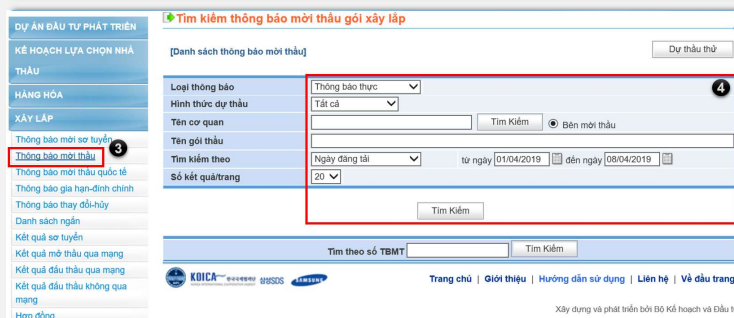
DỰ ÁN ĐẦU TƯ PHÁT TRIỂN
KẾ HOẠCH LỰA CHỌN NHÀ THẦU
HÀNG HÓA
XÂY LẮP
Thông báo mời sơ tuyển
Thông báo mời thầu
3
Thông báo mời thầu quốc tế
Thông báo gia hạn-đính chính
Thông báo thay đổi-hủy
Danh sách ngắn
Kết quả sơ tuyển
Kết quả mở thầu qua mạng
Kết quả đấu thầu qua mạng
Kết quả đấu thầu không qua mạng
Hợp đồng

Tìm kiếm thông báo mời thầu gói xây lắp

[Danh sách thông báo mời thầu]
Dự thầu thử

4

| Loại thông báo | Thông báo thực |
|---|---|
| Hình thức dự thầu | Tất cả |
| Tên cơ quan | Tìm Kiếm ◉ Bên mời thầu |
| Tên gói thầu | |
| Tìm kiếm theo | Ngày đăng tải từ ngày 01/04/2019 đến ngày 08/04/2019 |
| Số kết quả/trang | 20 |

Tìm Kiếm

Tìm theo số TBMT
Tìm Kiếm

KOICA SAMSUNG
Trang chủ | Giới thiệu | Hướng dẫn sử dụng | Liên hệ | Về đầu trang

Xây dựng và phát triển bởi Bộ Kế hoạch và Đầu t